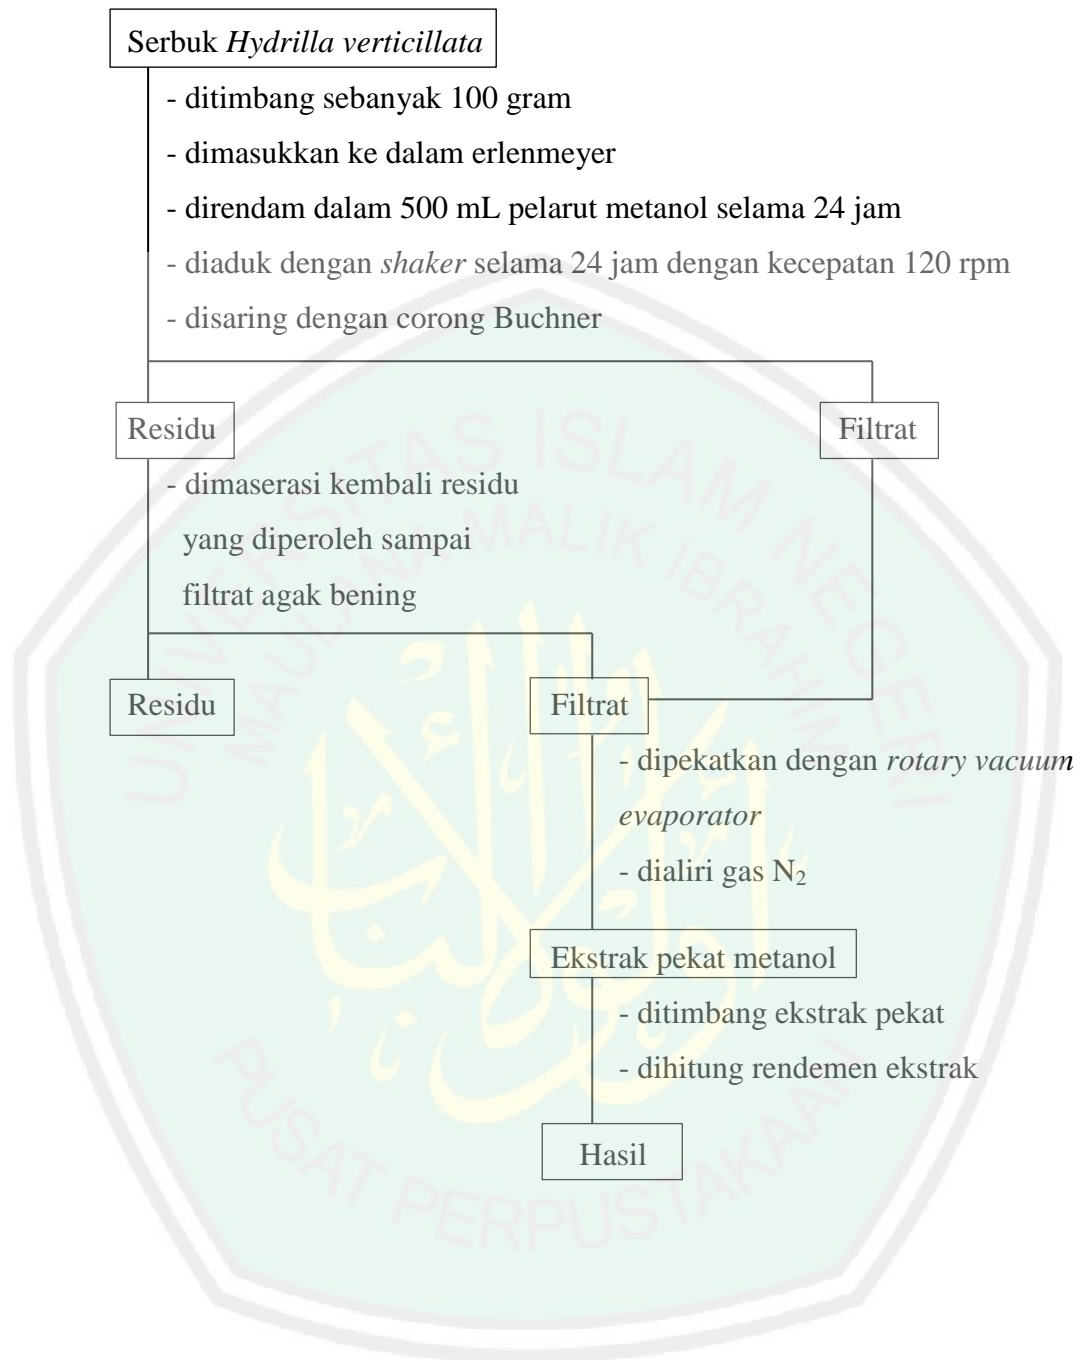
Serbuk Hydrilla verticillata

- ditimbang sebanyak 100 gram
- dimasukkan ke dalam erlenmeyer
- direndam dalam 500 mL pelarut metanol selama 24 jam
- diaduk dengan shaker selama 24 jam dengan kecepatan 120 rpm
- disaring dengan corong Buchner

Residu

Filtrat

- dimaserasi kembali residu yang diperoleh sampai filtrat agak bening

Residu

Filtrat

- dipekatkan dengan rotary vacuum evaporator
- dialiri gas $N_2$

Ekstrak pekat metanol

- ditimbang ekstrak pekat
- dihitung rendemen ekstrak

Hasil

UNIVERSITAS ISLAM NEGERI MAULANA MALIK IBRAHIM

PUSAT PERPUSTAKAAN